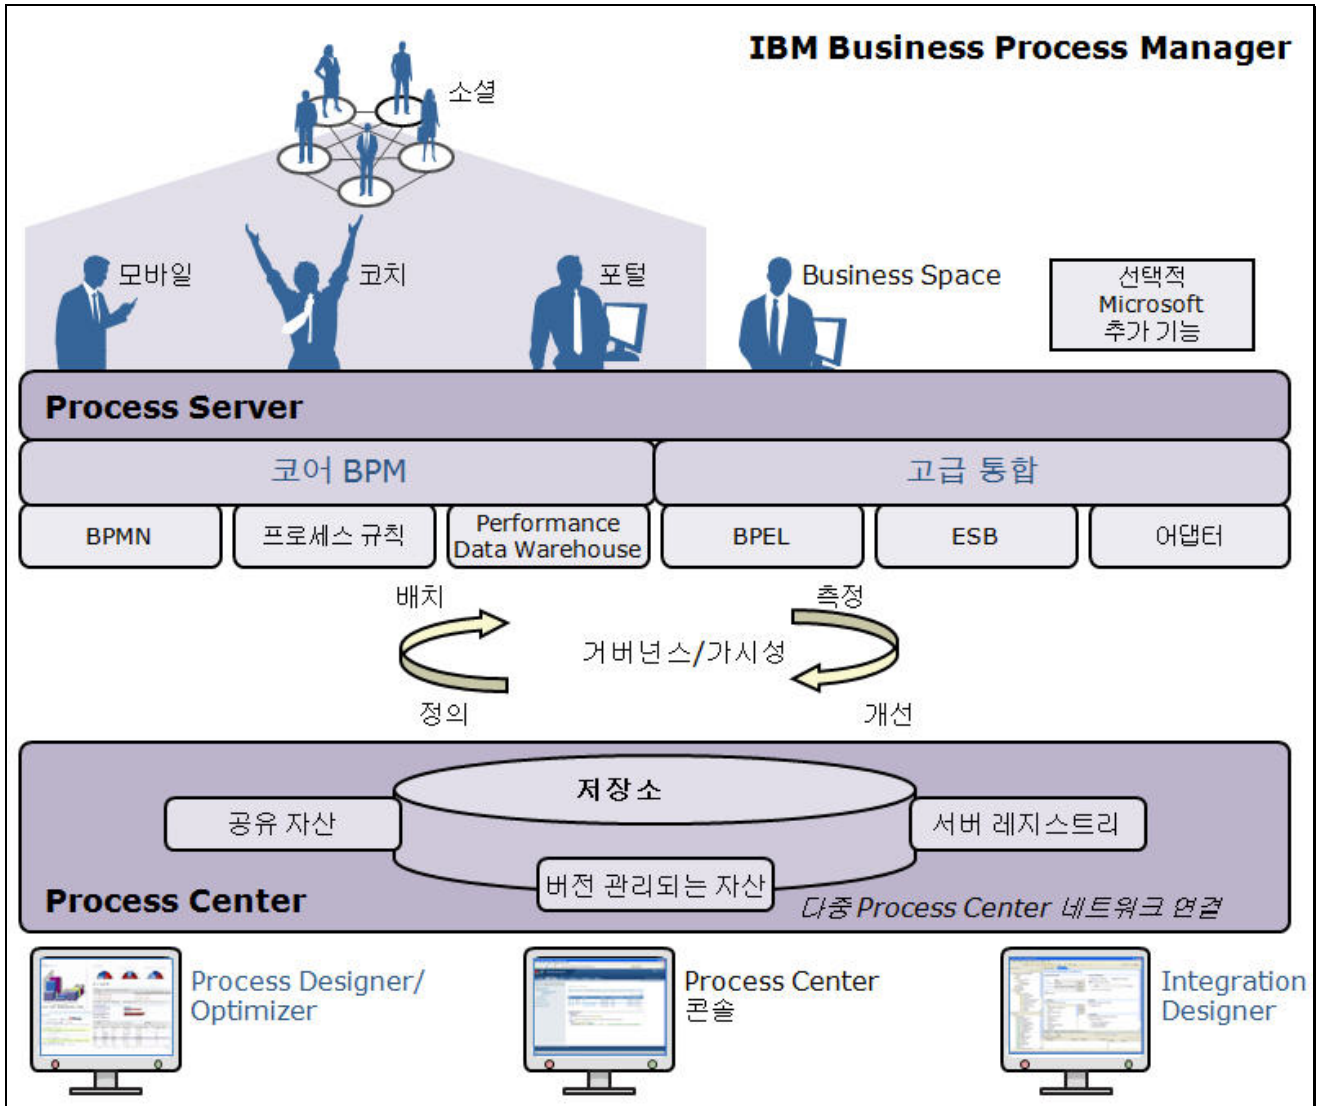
IBM Business Process Manager

소셜

모바일

코치

포털

Business Space

선택적
Microsoft
추가 기능

Process Server

코어 BPM

고급 통합

BPMN

프로세스 규칙

Performance Data Warehouse

BPEL

ESB

어댑터

배치

측정

거버넌스/가시성

정의

개선

저장소

공유 자산

서버 레지스트리

버전 관리되는 자산

Process Center

다중 Process Center 네트워크 연결

Process Designer/ Optimizer

Process Center 콘솔

Integration Designer